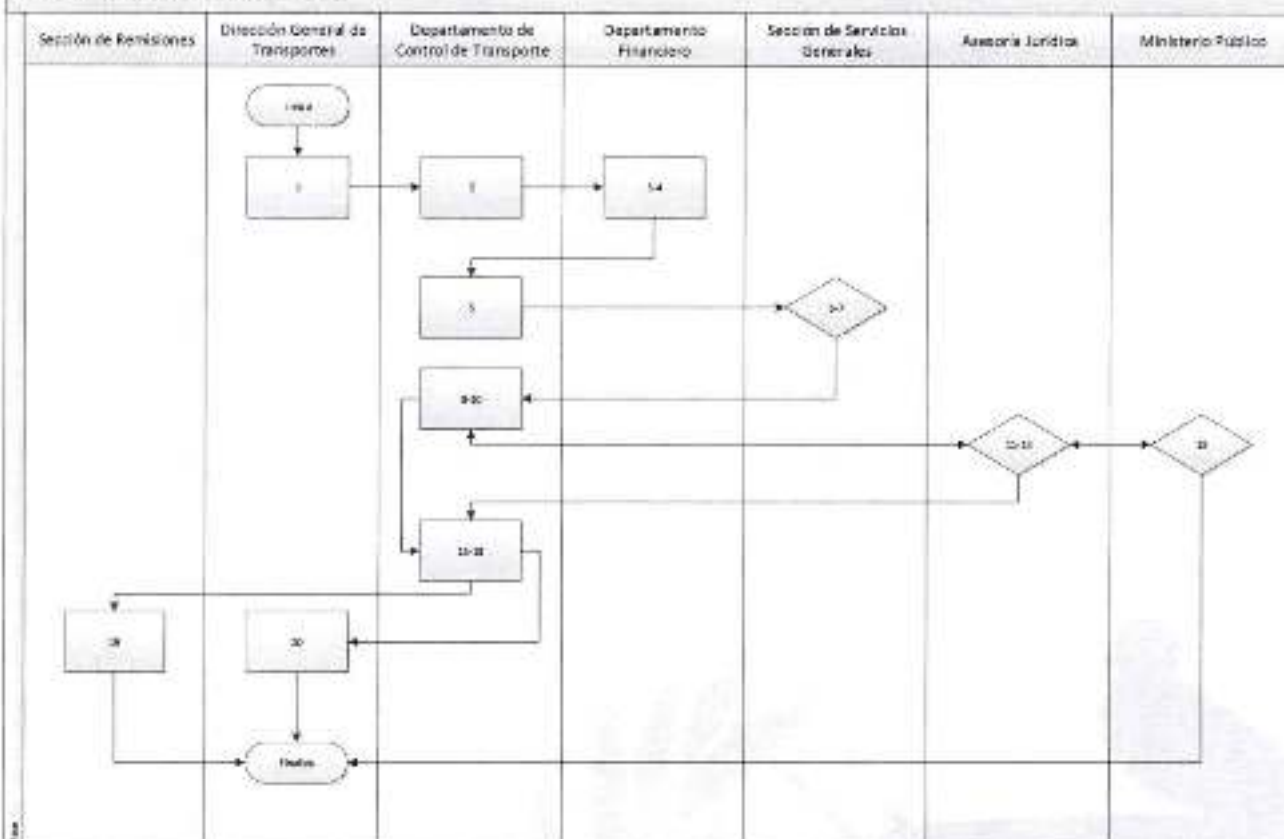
| Sección de Remisiones | Dirección General de Transportes | Departamento de Control de Transporte | Departamento Financiero | Sección de Servicios Generales | Asesoría Jurídica | Ministerio Público |
|---|---|---|---|---|---|---|

Inicio

1

2

3-4

5

6-7

8-10

11-13

13

15-18

19

20

Finalizar